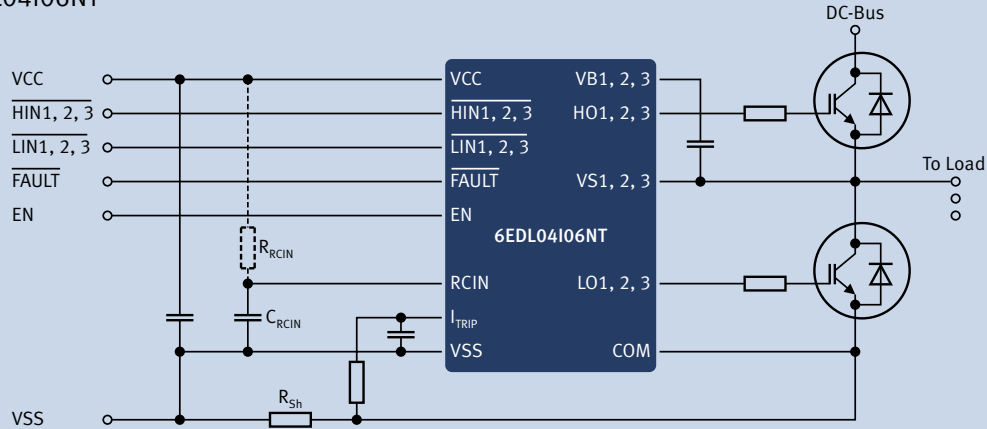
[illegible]04I06NT

DC-Bus

VCC
$\overline{HIN1, 2, 3}$
$\overline{LIN1, 2, 3}$
$\overline{FAULT}$
EN
VSS

VCC
$\overline{HIN1, 2, 3}$
$\overline{LIN1, 2, 3}$
$\overline{FAULT}$
EN
RCIN
$I_{TRIP}$
VSS

VB1, 2, 3
HO1, 2, 3
VS1, 2, 3
6EDL04I06NT
LO1, 2, 3
COM

$R_{RCIN}$
$C_{RCIN}$
$R_{Sh}$

To Load